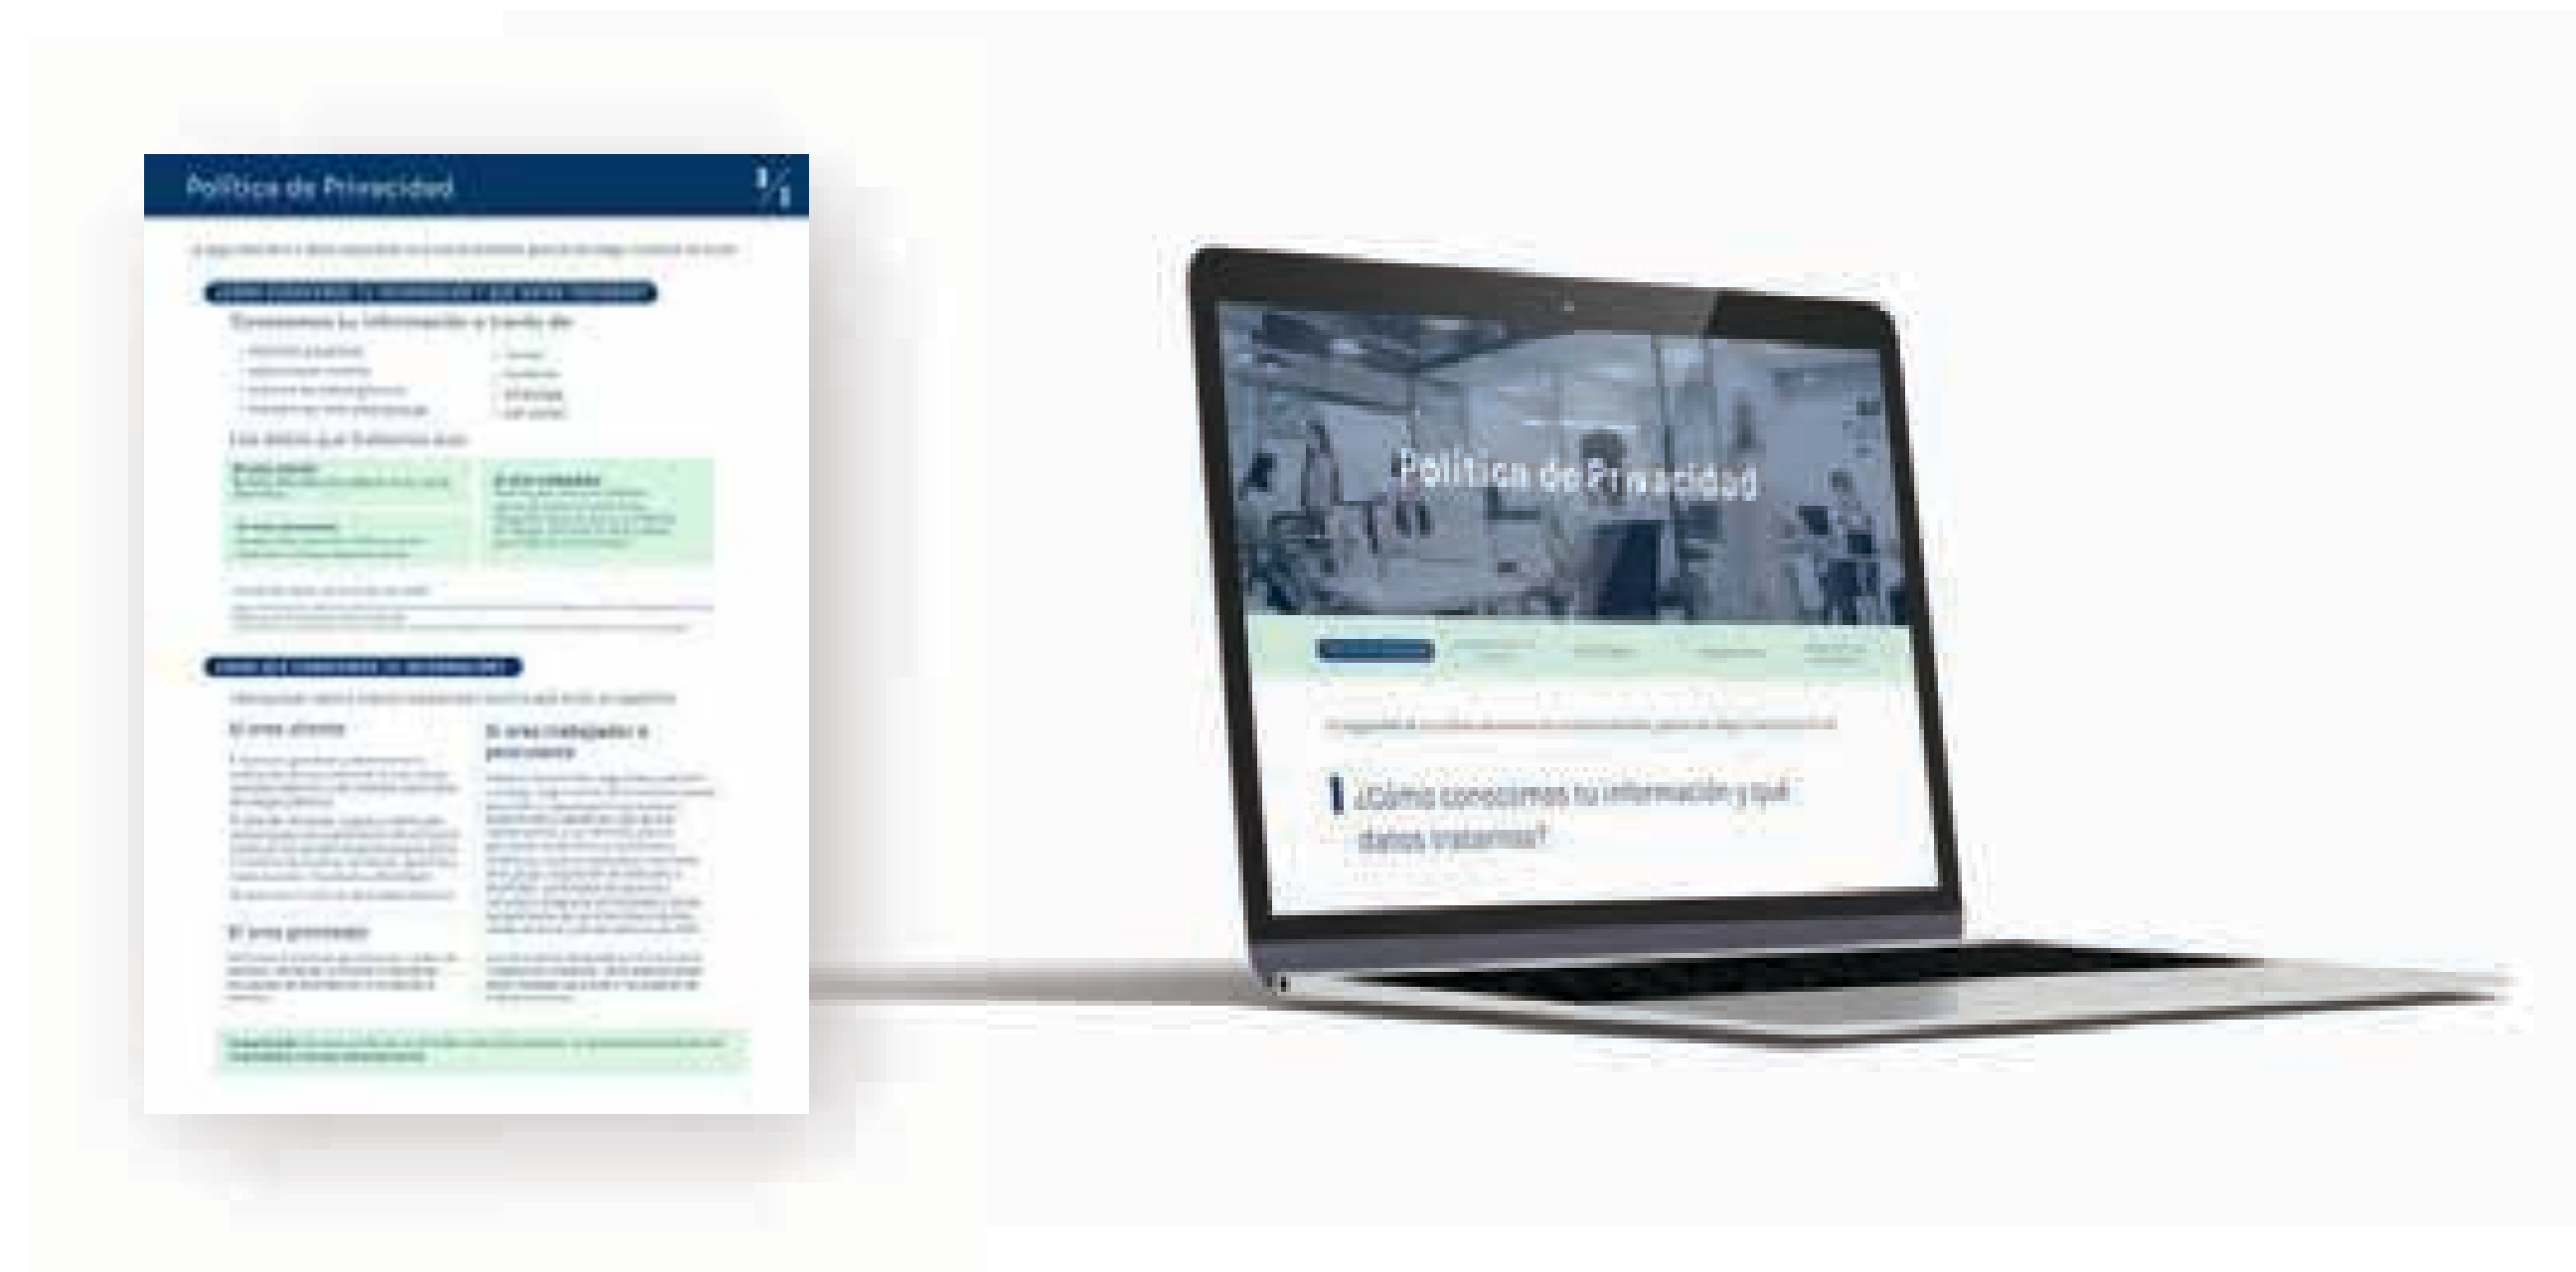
Política de Privacidad

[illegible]

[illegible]

Conocemos tu información a través de:

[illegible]

Los datos que tratamos son:

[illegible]

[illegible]

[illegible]

Si eres cliente

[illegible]

Si eres trabajador o proveedor

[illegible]

Si eres proveedor

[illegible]

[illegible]

Política de Privacidad

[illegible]

¿Cómo conocemos tu información y qué datos tratamos?